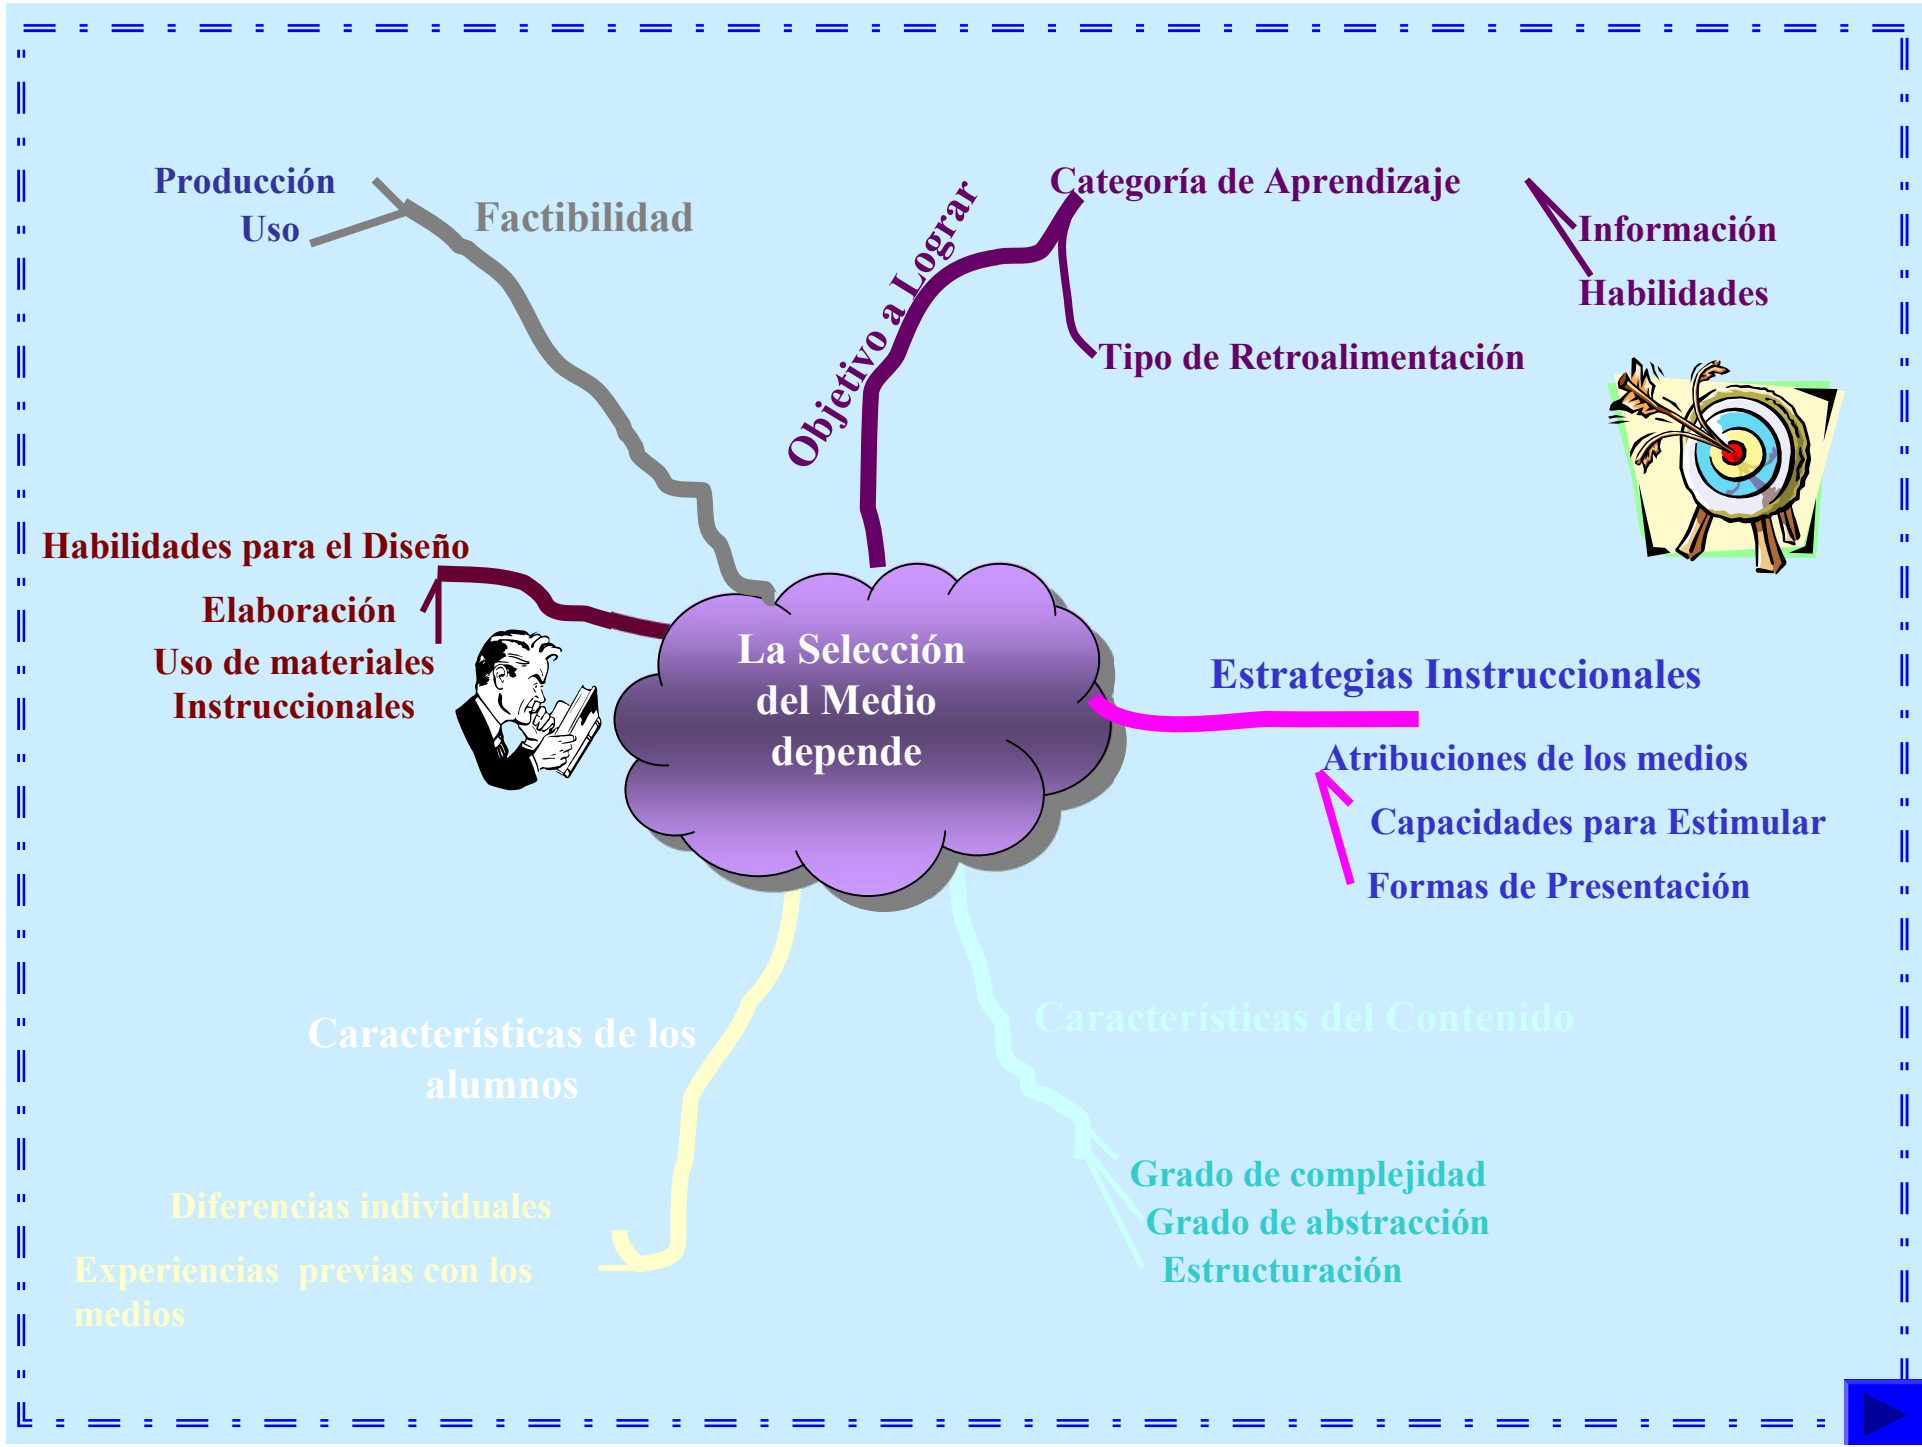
Producción
Uso

Factibilidad

Objetivo a Lograr

Categoría de Aprendizaje

Información
Habilidades

Tipo de Retroalimentación

Habilidades para el Diseño
Elaboración
Uso de materiales Instruccionales

La Selección del Medio depende

Estrategias Instruccionales

Atribuciones de los medios
Capacidades para Estimular
Formas de Presentación

Características de los alumnos

Diferencias individuales
Experiencias previas con los medios

Características del Contenido

Grado de complejidad
Grado de abstracción
Estructuración